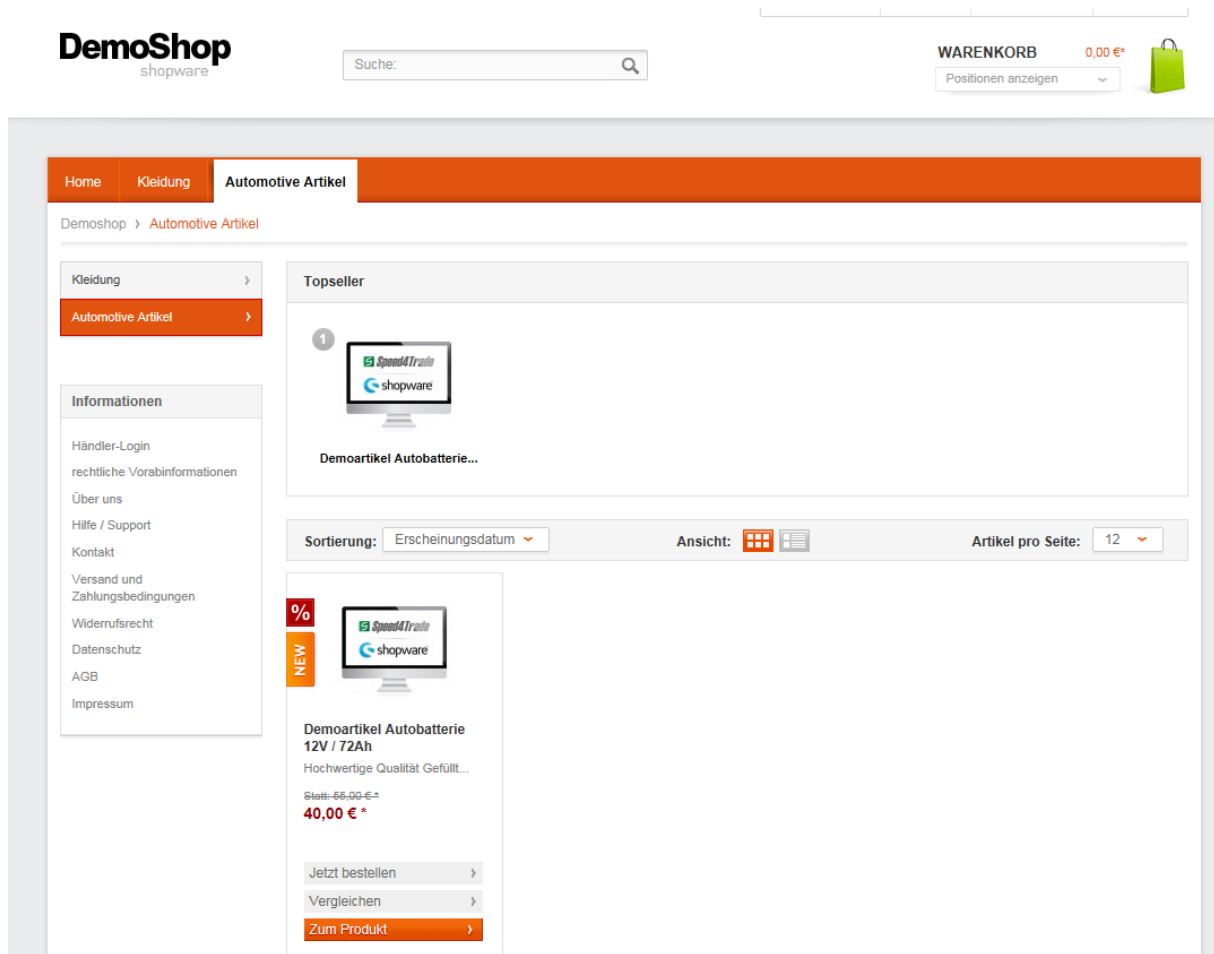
DemoShop
shopware

Suche:

WARENKORB 0,00 €*
Positionen anzeigen

Home Kleidung Automotive Artikel

Demoshop › Automotive Artikel

Kleidung ›
Automotive Artikel ›

Informationen

Händler-Login
rechtliche Vorabinformationen
Über uns
Hilfe / Support
Kontakt
Versand und Zahlungsbedingungen
Widerrufsrecht
Datenschutz
AGB
Impressum

Topseller

1
Speed4Trade
shopware
Demoartikel Autobatterie...

Sortierung: Erscheinungsdatum
Ansicht:
Artikel pro Seite: 12

%
NEW
Speed4Trade
shopware

Demoartikel Autobatterie 12V / 72Ah
Hochwertige Qualität Gefüllt...

Statt: 55,00 € *
40,00 € *

Jetzt bestellen ›
Vergleichen ›
Zum Produkt ›